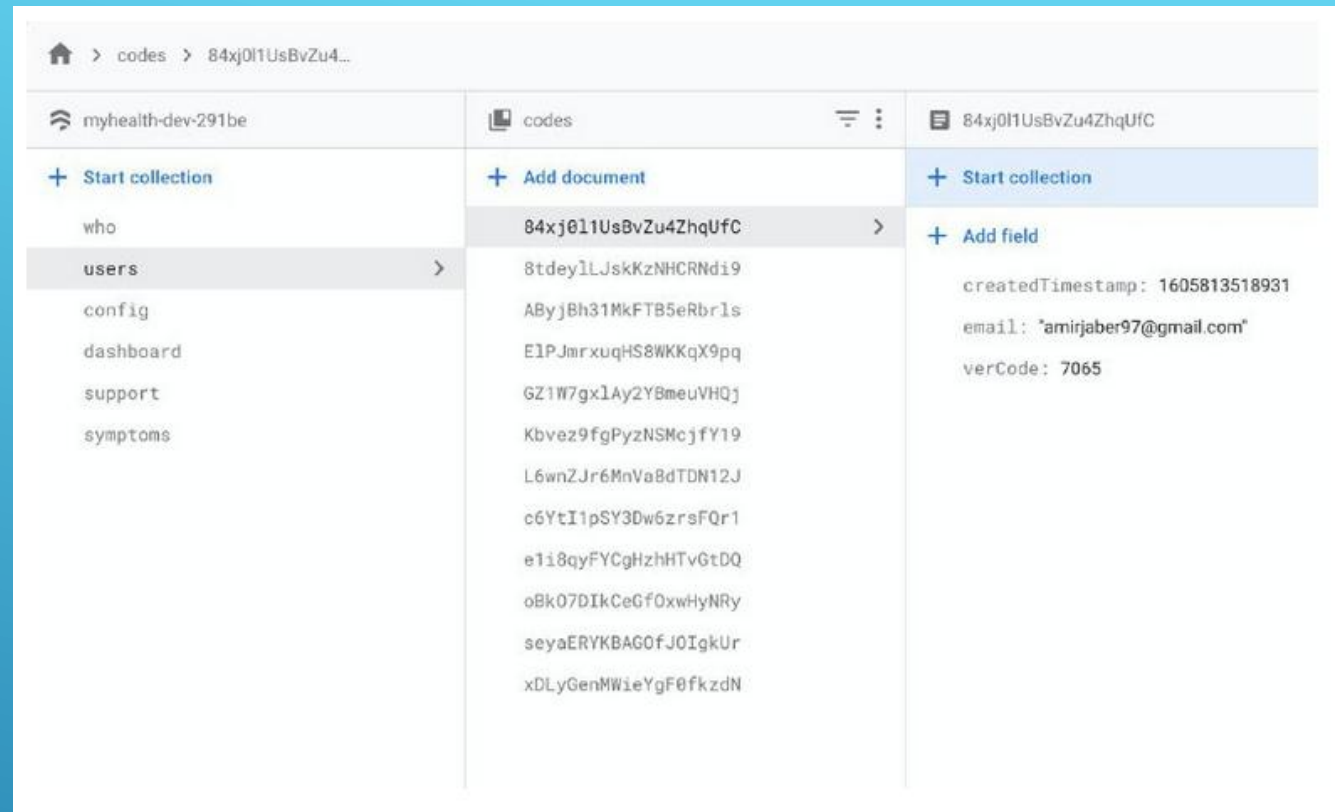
> codes > 84xj0l1UsBvZu4...

myhealth-dev-291be

+ Start collection

who

users

config

dashboard

support

symptoms

codes

+ Add document

84xj0l1UsBvZu4ZhqUfC

8tdeylLJskKzNHCRNdi9

AByjBh31MkFTB5eRbrls

ElPJmrxuqHS8WKKqX9pq

GZ1W7gxlAy2YBmeuVHQj

Kbvez9fgPyzNSMcjfY19

L6wnZJr6MnVa8dTDN12J

c6YtI1pSY3Dw6zrsFQr1

e1i8qyFYCgHzhHTvGtDQ

oBkO7DIkCeGfOxwHyNRy

seyaERYKBAGOfJOIgkUr

xDLyGenMWieYgF0fkzdN

84xj0l1UsBvZu4ZhqUfC

+ Start collection

+ Add field

createdTimestamp: 1605813518931

email: "amirjaber97@gmail.com"

verCode: 7065